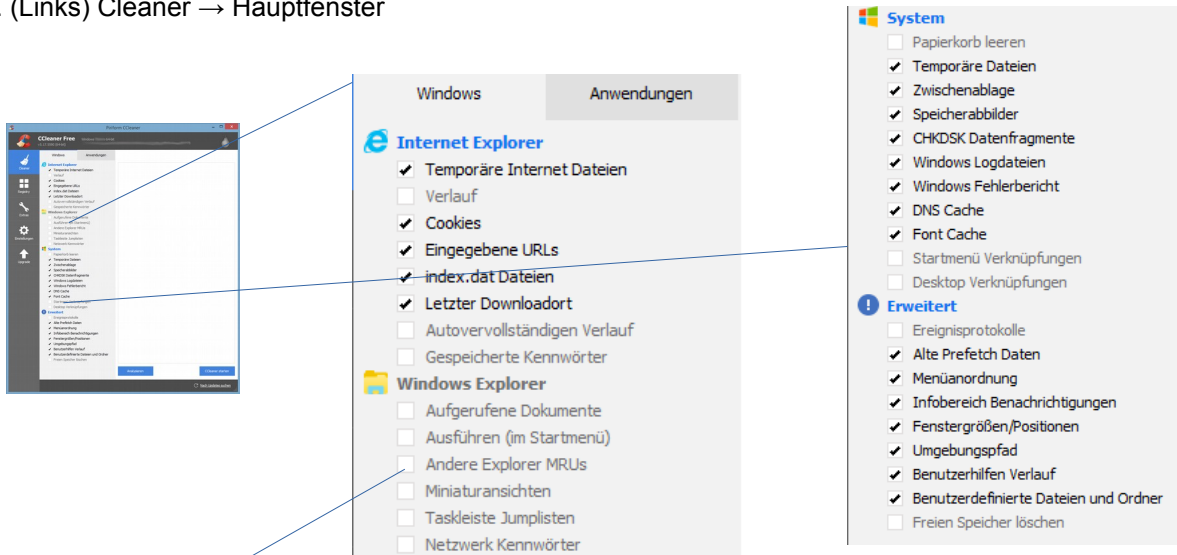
(Links) Cleaner → Hauptfenster

Windows | Anwendungen

Internet Explorer
Temporäre Internet Dateien
Verlauf
Cookies
Eingegebene URLs
index.dat Dateien
Letzter Downloadort
Autovervollständigen Verlauf
Gespeicherte Kennwörter

Windows Explorer
Aufgerufene Dokumente
Ausführen (im Startmenü)
Andere Explorer MRUs
Miniaturansichten
Taskleiste Jumplisten
Netzwerk Kennwörter

System
Papierkorb leeren
Temporäre Dateien
Zwischenablage
Speicherabbilder
CHKDSK Datenfragmente
Windows Logdateien
Windows Fehlerbericht
DNS Cache
Font Cache
Startmenü Verknüpfungen
Desktop Verknüpfungen

Erweitert
Ereignisprotokolle
Alte Prefetch Daten
Menüanordnung
Infobereich Benachrichtigungen
Fenstergrößen/Positionen
Umgebungspfad
Benutzerhilfen Verlauf
Benutzerdefinierte Dateien und Ordner
Freien Speicher löschen